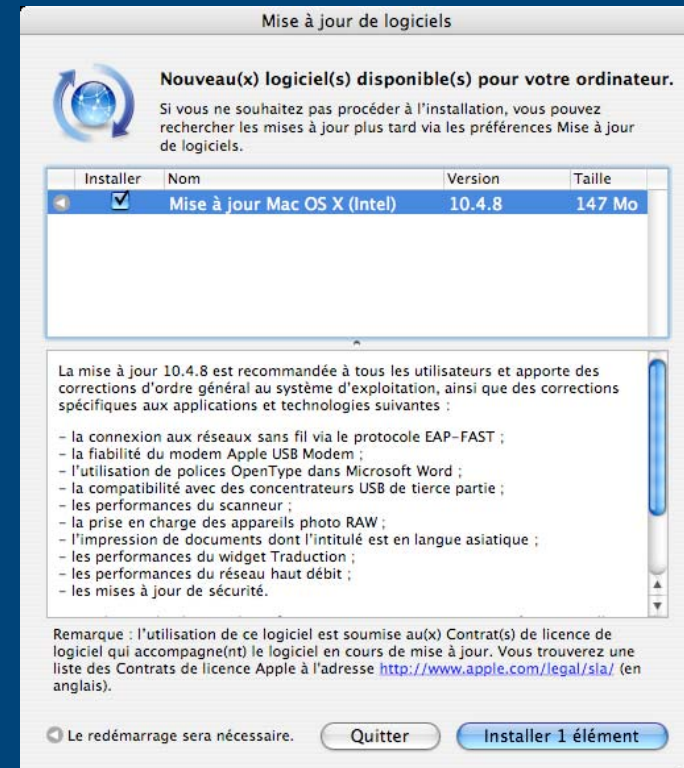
Mise à jour de logiciels

Nouveau(x) logiciel(s) disponible(s) pour votre ordinateur.

Si vous ne souhaitez pas procéder à l'installation, vous pouvez rechercher les mises à jour plus tard via les préférences Mise à jour de logiciels.

| Installer | Nom | Version | Taille |
|---|---|---|---|
| ☑ | Mise à jour Mac OS X (Intel) | 10.4.8 | 147 Mo |

La mise à jour 10.4.8 est recommandée à tous les utilisateurs et apporte des corrections d'ordre général au système d'exploitation, ainsi que des corrections spécifiques aux applications et technologies suivantes :

- la connexion aux réseaux sans fil via le protocole EAP-FAST ;
- la fiabilité du modem Apple USB Modem ;
- l'utilisation de polices OpenType dans Microsoft Word ;
- la compatibilité avec des concentrateurs USB de tierce partie ;
- les performances du scanneur ;
- la prise en charge des appareils photo RAW ;
- l'impression de documents dont l'intitulé est en langue asiatique ;
- les performances du widget Traduction ;
- les performances du réseau haut débit ;
- les mises à jour de sécurité.

Remarque : l'utilisation de ce logiciel est soumise au(x) Contrat(s) de licence de logiciel qui accompagne(nt) le logiciel en cours de mise à jour. Vous trouverez une liste des Contrats de licence Apple à l'adresse http://www.apple.com/legal/sla/ (en anglais).

Le redémarrage sera nécessaire.

Quitter

Installer 1 élément